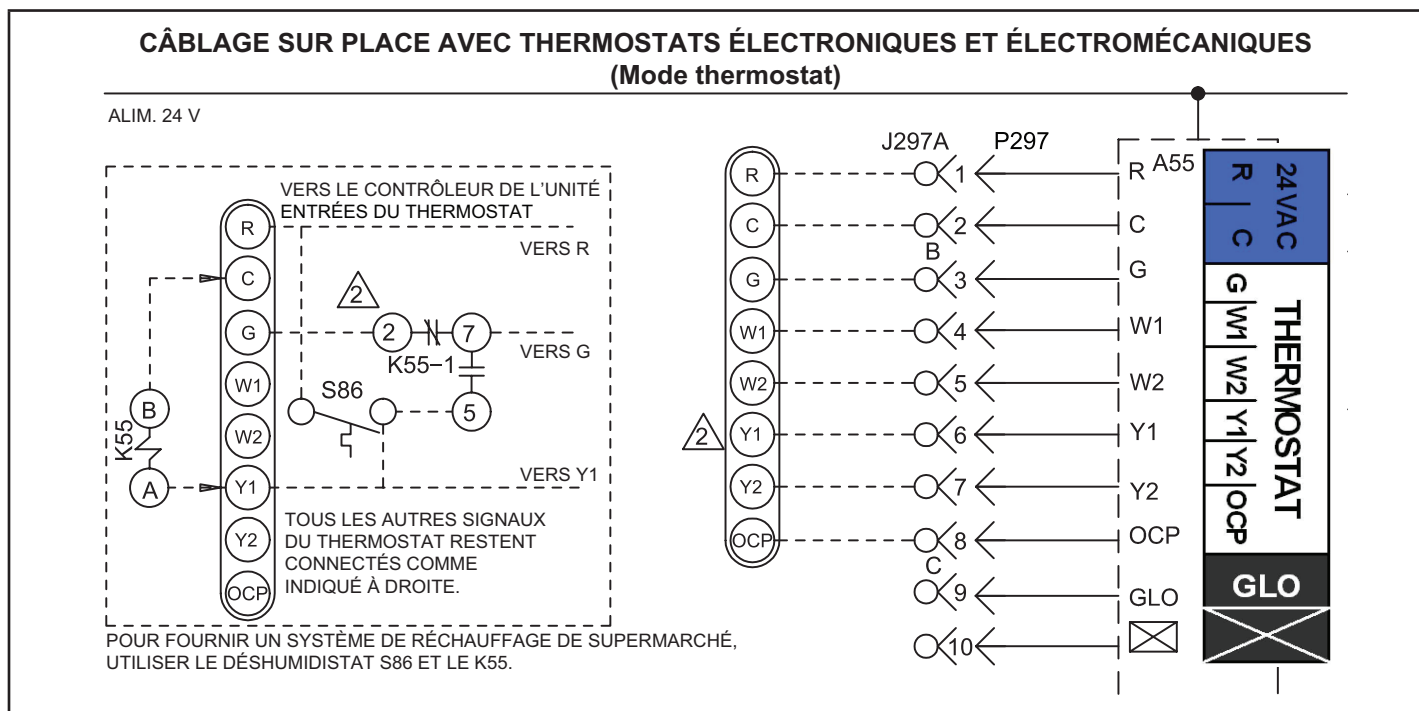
CÂBLAGE SUR PLACE AVEC THERMOSTATS ÉLECTRONIQUES ET ÉLECTROMÉCANIQUES
(Mode thermostat)

ALIM. 24 V

VERS LE CONTRÔLEUR DE L'UNITÉ ENTRÉES DU THERMOSTAT

R
C
G
W1
W2
Y1
Y2
OCP

VERS R
2
2
7
VERS G
K55−1
S86
5
B
K55
A
VERS Y1

TOUS LES AUTRES SIGNAUX DU THERMOSTAT RESTENT CONNECTÉS COMME INDIQUÉ À DROITE.

POUR FOURNIR UN SYSTÈME DE RÉCHAUFFAGE DE SUPERMARCHÉ, UTILISER LE DÉSHUMIDISTAT S86 ET LE K55.

J297A
P297
A55

R
C
G
W1
W2
Y1
Y2
OCP
2

1
2
B
3
4
5
6
7
8
C
9
10

R
C
G
W1
W2
Y1
Y2
OCP
GLO

24VAC
R
C
G
W1
W2
Y1
Y2
OCP
THERMOSTAT
GLO